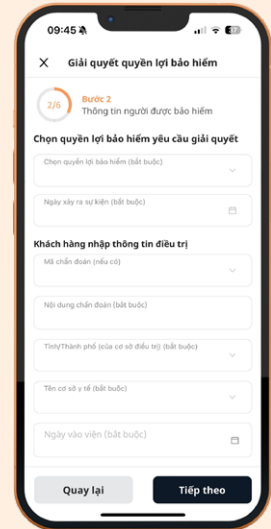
09:45

Giải quyết quyền lợi bảo hiểm

2/6
Bước 2
Thông tin người được bảo hiểm

Chọn quyền lợi bảo hiểm yêu cầu giải quyết

Chọn quyền lợi bảo hiểm (bắt buộc)

Ngày xảy ra sự kiện (bắt buộc)

Khách hàng nhập thông tin điều trị

Mã chẩn đoán (nếu có)

Nội dung chẩn đoán (bắt buộc)

Tỉnh/Thành phố (của cơ sở điều trị) (bắt buộc)

Tên cơ sở y tế (bắt buộc)

Ngày vào viện (bắt buộc)

Quay lại

Tiếp theo